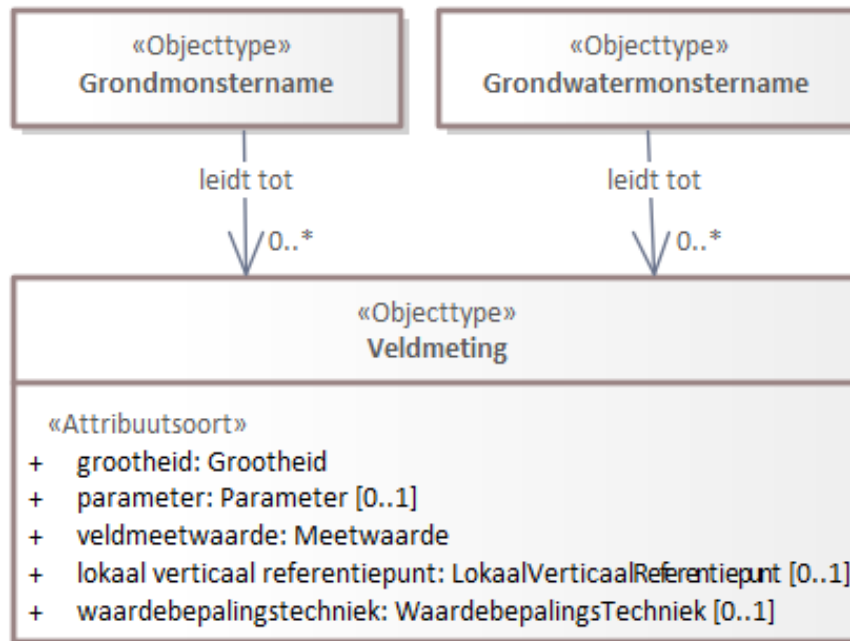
«Objecttype»
Grondmonstername

«Objecttype»
Grondwatermonstername

leidt tot

0..*

leidt tot

0..*

«Objecttype»
Veldmeting

«Attribuutsoort»
+ grootheid: Grootheid
+ parameter: Parameter [0..1]
+ veldmeetwaarde: Meetwaarde
+ lokaal verticaal referentiepunt: LokaalVerticaalReferentiepunt [0..1]
+ waardebepalingstechniek: WaardebepalingsTechniek [0..1]